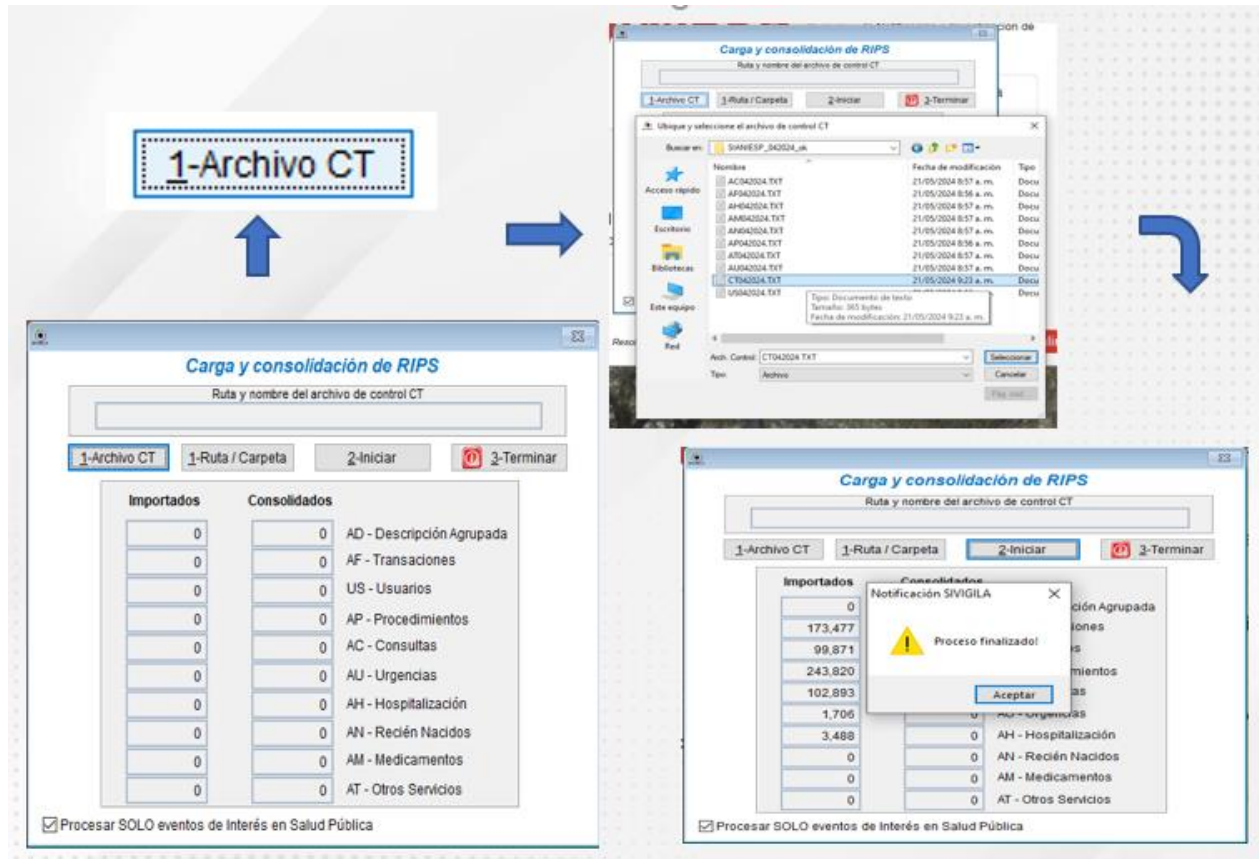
1-Archivo CT

Carga y consolidación de RIPS
Ruta y nombre del archivo de control CT
1-Archivo CT 1-Ruta / Carpeta 2-Iniciar 3-Terminar

Ubique y seleccione el archivo de control CT
Buscar en: SIANIESP_042024_ok
Acceso rápido
Escritorio
Bibliotecas
Este equipo
Red

| Nombre | Fecha de modificación | Tipo |
|---|---|---|
| AC042024.TXT | 21/05/2024 8:57 a. m. | Docu |
| AF042024.TXT | 21/05/2024 8:56 a. m. | Docu |
| AH042024.TXT | 21/05/2024 8:57 a. m. | Docu |
| AM042024.TXT | 21/05/2024 8:57 a. m. | Docu |
| AN042024.TXT | 21/05/2024 8:57 a. m. | Docu |
| AP042024.TXT | 21/05/2024 8:56 a. m. | Docu |
| AT042024.TXT | 21/05/2024 8:57 a. m. | Docu |
| AU042024.TXT | 21/05/2024 8:57 a. m. | Docu |
| CT042024.TXT | 21/05/2024 9:23 a. m. | Docu |
| US042024.TXT | | Docu |

Tipo: Documento de texto
Tamaño: 365 bytes
Fecha de modificación: 21/05/2024 9:23 a. m.
Arch. Control: CT042024.TXT
Tipo: Archivo
Seleccionar
Cancelar

Carga y consolidación de RIPS
Ruta y nombre del archivo de control CT
1-Archivo CT 1-Ruta / Carpeta 2-Iniciar 3-Terminar

| Importados | Consolidados | |
|---|---|---|
| 0 | 0 | AD - Descripción Agrupada |
| 0 | 0 | AF - Transaciones |
| 0 | 0 | US - Usuarios |
| 0 | 0 | AP - Procedimientos |
| 0 | 0 | AC - Consultas |
| 0 | 0 | AU - Urgencias |
| 0 | 0 | AH - Hospitalización |
| 0 | 0 | AN - Recién Nacidos |
| 0 | 0 | AM - Medicamentos |
| 0 | 0 | AT - Otros Servicios |

Procesar SOLO eventos de Interés en Salud Pública

Carga y consolidación de RIPS
Ruta y nombre del archivo de control CT
1-Archivo CT 1-Ruta / Carpeta 2-Iniciar 3-Terminar

| Importados | Consolidados | |
|---|---|---|
| 0 | | ción Agrupada |
| 173,477 | | iones |
| 99,871 | | s |
| 243,820 | | mientos |
| 102,893 | | as |
| 1,706 | 0 | AU - Urgencias |
| 3,488 | 0 | AH - Hospitalización |
| 0 | 0 | AN - Recién Nacidos |
| 0 | 0 | AM - Medicamentos |
| 0 | 0 | AT - Otros Servicios |

Notificación SIVIGILA
Proceso finalizado!
Aceptar

Procesar SOLO eventos de Interés en Salud Pública